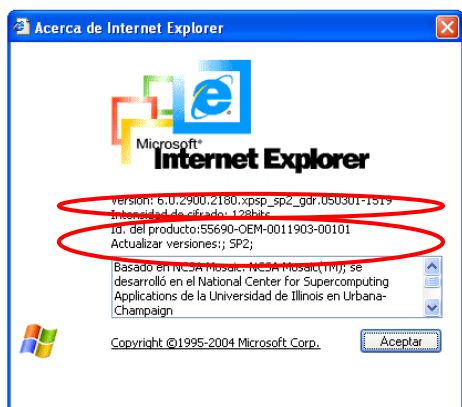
Acerca de Internet Explorer

Microsoft®
Internet Explorer

Versión: 6.0.2900.2180.xpsp_sp2_gdr.050301-1519
Intensidad de cifrado: 128bits
Id. del producto:55690-OEM-0011903-00101
Actualizar versiones:; SP2;

Basado en NCSA Mosaic. NCSA Mosaic(TM); se desarrolló en el National Center for Supercomputing Applications de la Universidad de Illinois en Urbana-Champaign

Copyright ©1995-2004 Microsoft Corp.

Aceptar